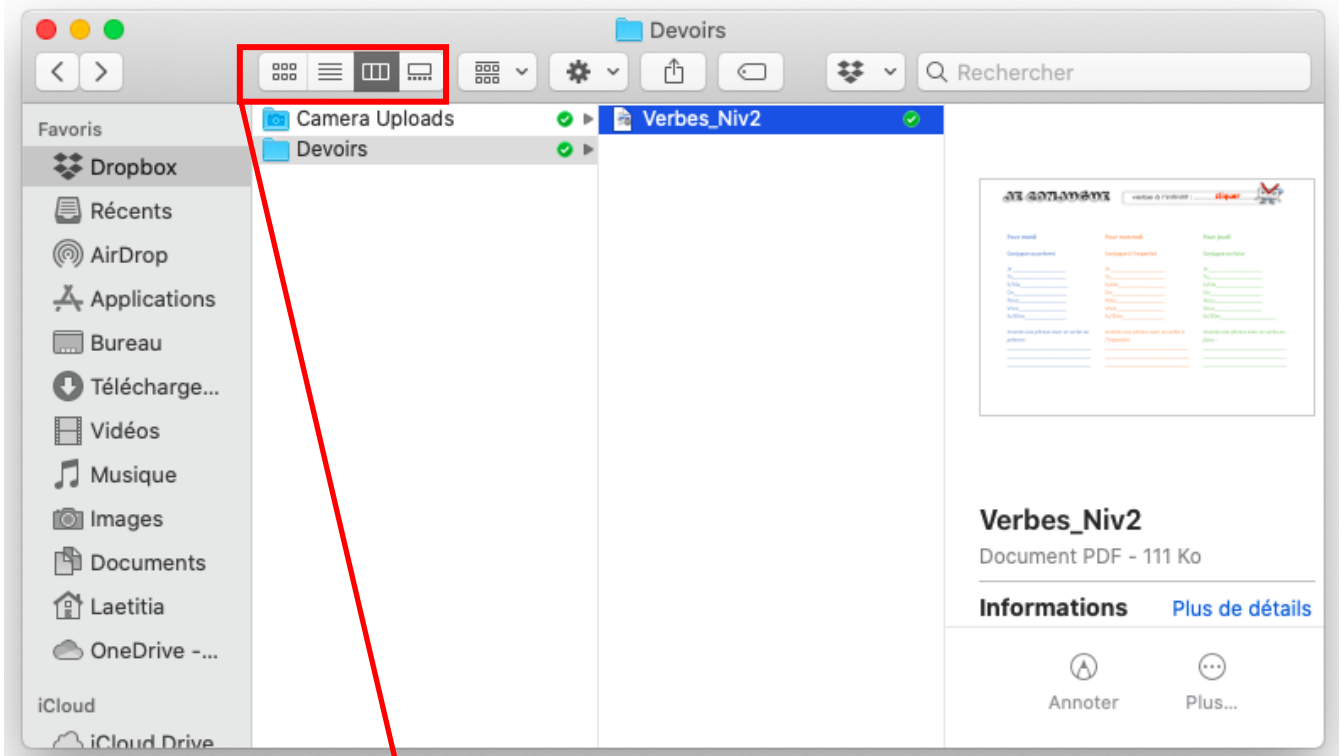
Devoirs

Rechercher

Favoris
Dropbox
Récents
AirDrop
Applications
Bureau
Télécharge...
Vidéos
Musique
Images
Documents
Laetitia
OneDrive -...
iCloud
iCloud Drive

Camera Uploads
Devoirs

Verbes_Niv2

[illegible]

Verbes_Niv2
Document PDF - 111 Ko
Informations
Plus de détails
Annoter
Plus...